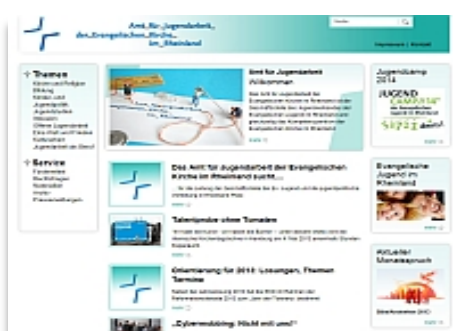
Amt für Jugendarbeit der Evangelischen Kirche im Rheinland

Suche

Impressum | Kontakt

Themen
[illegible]

Service
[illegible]

Amt für Jugendarbeit
Willkommen

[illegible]

Das Amt für Jugendarbeit der Evangelischen Kirche im Rheinland sucht...

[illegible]

Talentprobe ohne Tomaten

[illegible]

Orientierung für 2012: Losungen, Themen Termine

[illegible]

„Cybermobbing: Nicht mit uns!"

Jugendcamp 2014

JUGEND CAMPUS

Evangelische Jugend im Rheinland

Aktueller Monatsspruch